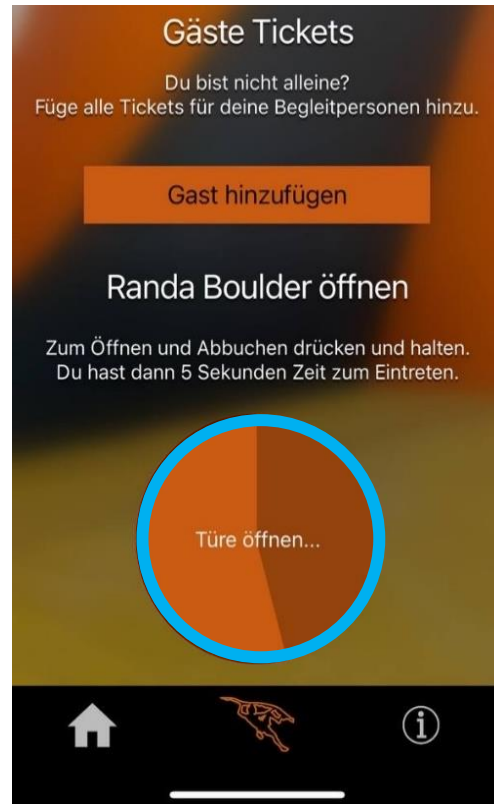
Gäste Tickets

Du bist nicht alleine?
Füge alle Tickets für deine Begleitpersonen hinzu.

Gast hinzufügen

Randa Boulder öffnen

Zum Öffnen und Abbuchen drücken und halten.
Du hast dann 5 Sekunden Zeit zum Eintreten.

Türe öffnen...